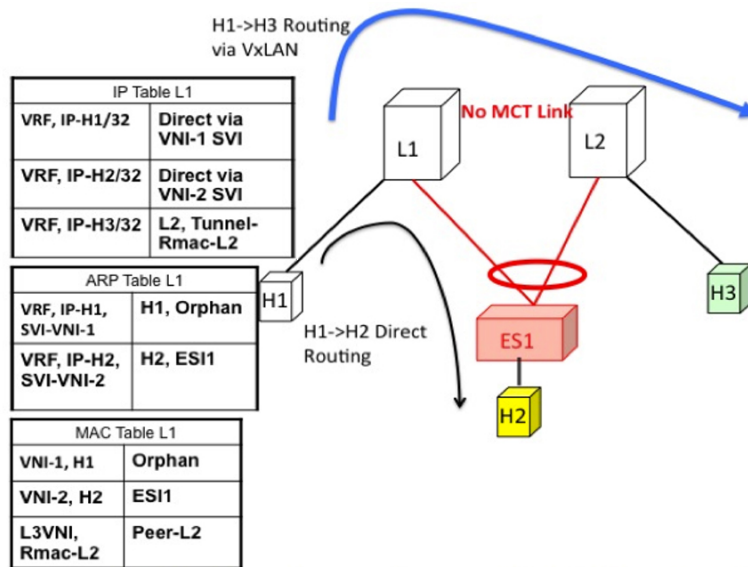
H1->H3 Routing via VxLAN

IP Table L1

| VRF, IP-H1/32 | Direct via VNI-1 SVI |
|---|---|
| VRF, IP-H2/32 | Direct via VNI-2 SVI |
| VRF, IP-H3/32 | L2, Tunnel-Rmac-L2 |

ARP Table L1

| VRF, IP-H1, SVI-VNI-1 | H1, Orphan |
|---|---|
| VRF, IP-H2, SVI-VNI-2 | H2, ESI1 |

MAC Table L1

| VNI-1, H1 | Orphan |
|---|---|
| VNI-2, H2 | ESI1 |
| L3VNI, Rmac-L2 | Peer-L2 |

No MCT Link

L1

L2

H1

H1->H2 Direct Routing

ES1

H2

H3